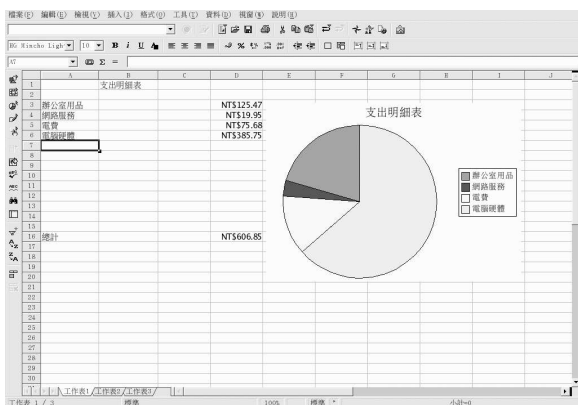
檔案(F) 編輯(E) 檢視(V) 插入(I) 格式(O) 工具(T) 資料(D) 視窗(W) 說明(H)

BG Mincho Light 10 B i U

A7 Σ =

| | A | B | C | D | E | F | G | H | I | J |
|---|---|---|---|---|---|---|---|---|---|---|
| 1 | | 支出明細表 | | | | | | | | |
| 2 | | | | | | | | | | |
| 3 | 辦公室用品 | | | NT$125.47 | | | | | | |
| 4 | 網路服務 | | | NT$19.95 | | | | | | |
| 5 | 電費 | | | NT$75.68 | | | | | | |
| 6 | 電腦硬體 | | | NT$385.75 | | | | | | |
| 7 | | | | | | | | | | |
| 8 | | | | | | | | | | |
| 9 | | | | | | | | | | |
| 10 | | | | | | | | | | |
| 11 | | | | | | | | | | |
| 12 | | | | | | | | | | |
| 13 | | | | | | | | | | |
| 14 | | | | | | | | | | |
| 15 | | | | | | | | | | |
| 16 | 總計 | | | NT$606.85 | | | | | | |
| 17 | | | | | | | | | | |
| 18 | | | | | | | | | | |
| 19 | | | | | | | | | | |
| 20 | | | | | | | | | | |
| 21 | | | | | | | | | | |
| 22 | | | | | | | | | | |
| 23 | | | | | | | | | | |
| 24 | | | | | | | | | | |
| 25 | | | | | | | | | | |
| 26 | | | | | | | | | | |
| 27 | | | | | | | | | | |
| 28 | | | | | | | | | | |
| 29 | | | | | | | | | | |
| 30 | | | | | | | | | | |

支出明細表

辦公室用品
網路服務
電費
電腦硬體

工作表1 工作表2 工作表3

工作表 1 / 3 標準 100% 標準 * 小計=0